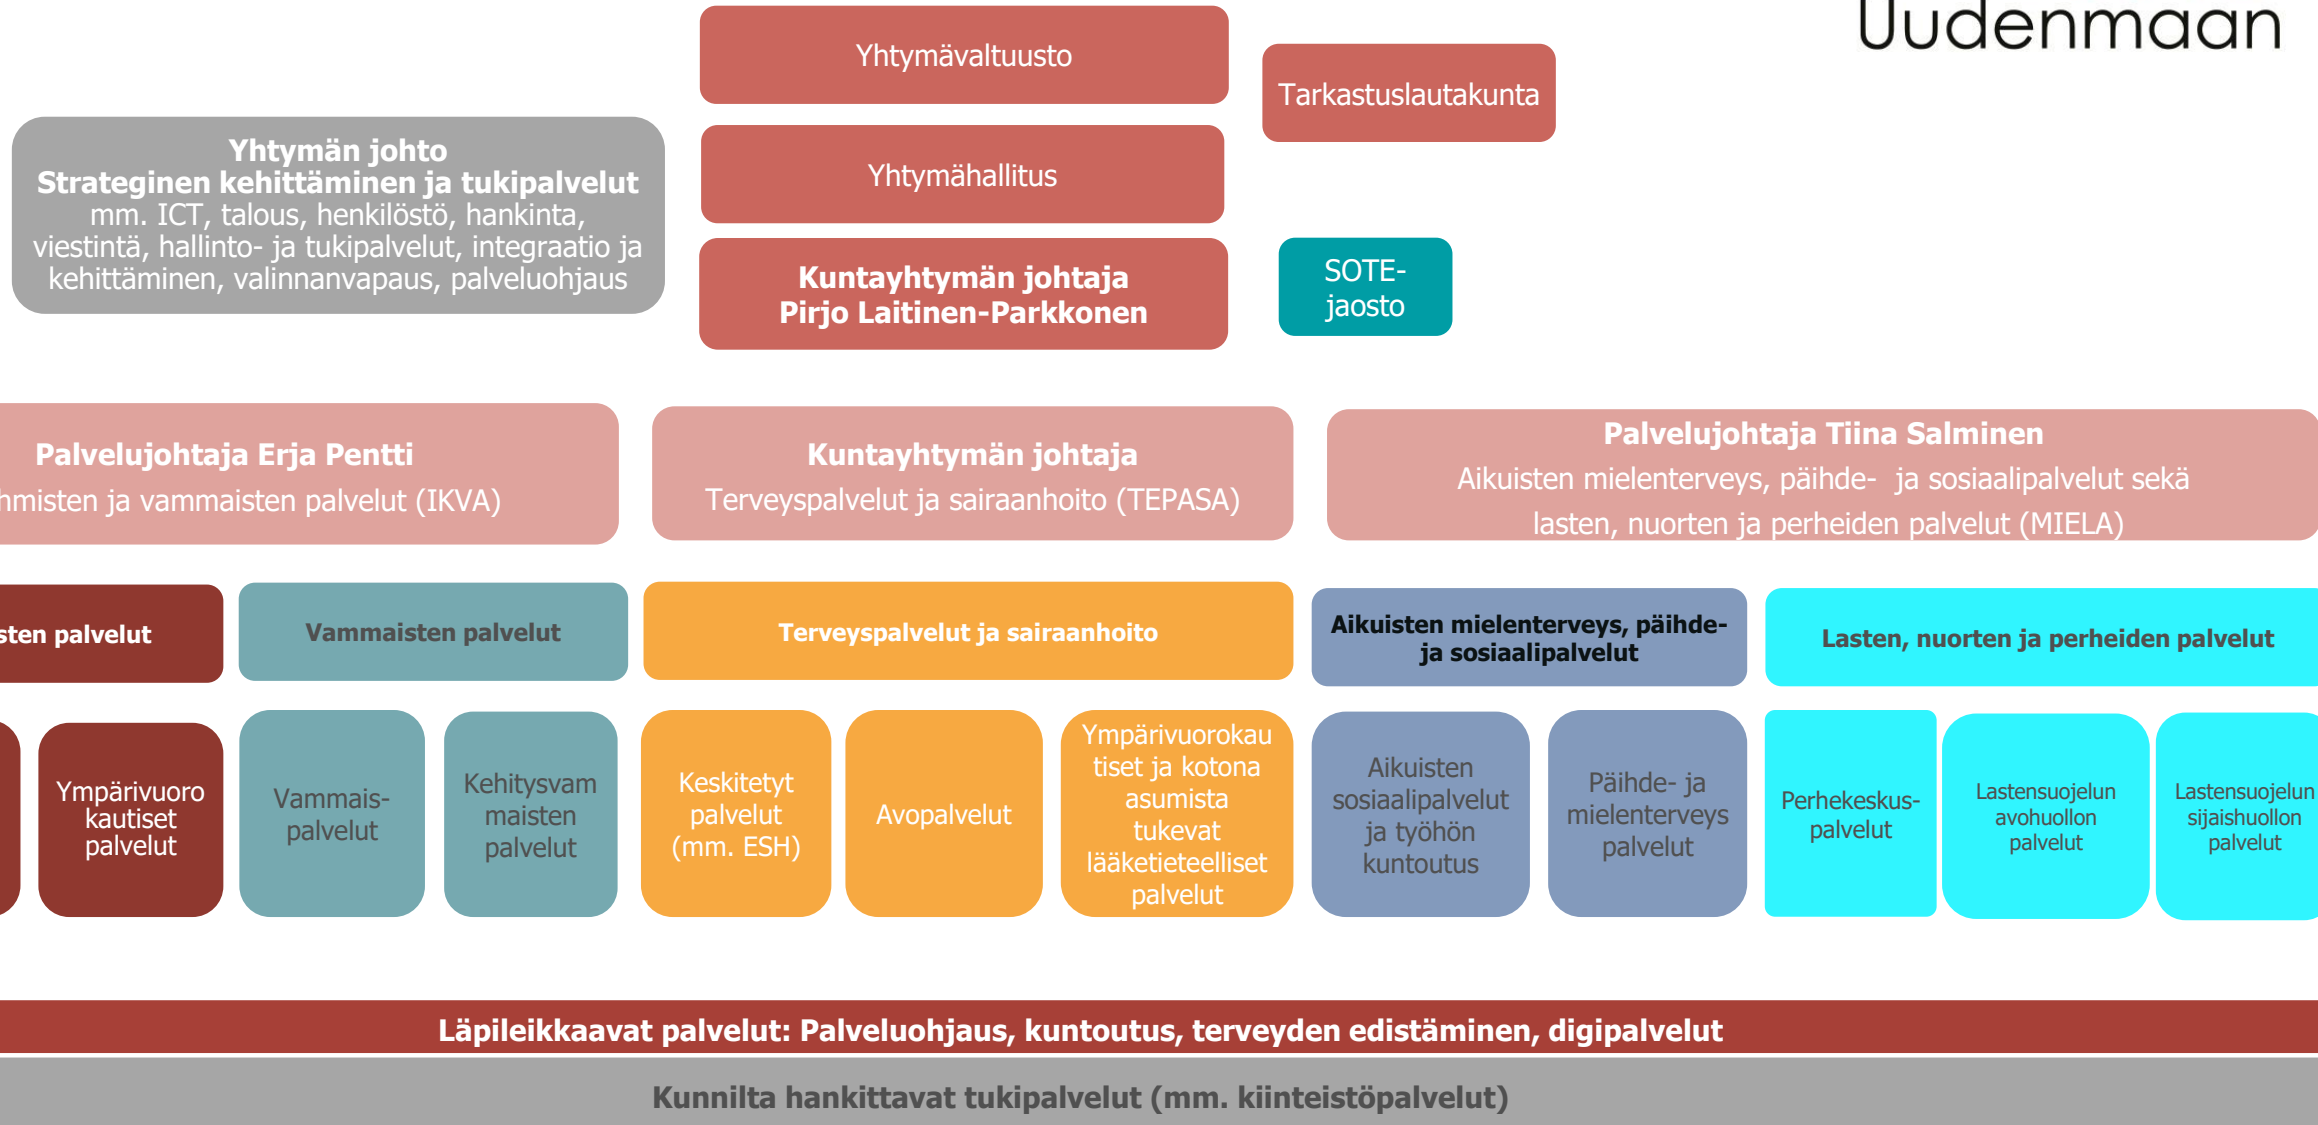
Uudenmaan

Yhtymävaltuusto

Tarkastuslautakunta

Yhtymän johto
Strateginen kehittäminen ja tukipalvelut
mm. ICT, talous, henkilöstö, hankinta, viestintä, hallinto- ja tukipalvelut, integraatio ja kehittäminen, valinnanvapaus, palveluohjaus

Yhtymähallitus

Kuntayhtymän johtaja
Pirjo Laitinen-Parkkonen

SOTE-jaosto

Palvelujohtaja Erja Pentti
hmisten ja vammaisten palvelut (IKVA)

Kuntayhtymän johtaja
Terveyspalvelut ja sairaanhoito (TEPASA)

Palvelujohtaja Tiina Salminen
Aikuisten mielenterveys, päihde- ja sosiaalipalvelut sekä lasten, nuorten ja perheiden palvelut (MIELA)

sten palvelut

Vammaisten palvelut

Terveyspalvelut ja sairaanhoito

Aikuisten mielenterveys, päihde- ja sosiaalipalvelut

Lasten, nuorten ja perheiden palvelut

Ympärivuorokautiset palvelut

Vammais-palvelut

Kehitysvammaisten palvelut

Keskitetyt palvelut (mm. ESH)

Avopalvelut

Ympärivuorokautiset ja kotona asumista tukevat lääketieteelliset palvelut

Aikuisten sosiaalipalvelut ja työhön kuntoutus

Päihde- ja mielenterveys palvelut

Perhekeskus-palvelut

Lastensuojelun avohuollon palvelut

Lastensuojelun sijaishuollon palvelut

Läpileikkaavat palvelut: Palveluohjaus, kuntoutus, terveyden edistäminen, digipalvelut

Kunnilta hankittavat tukipalvelut (mm. kiinteistöpalvelut)